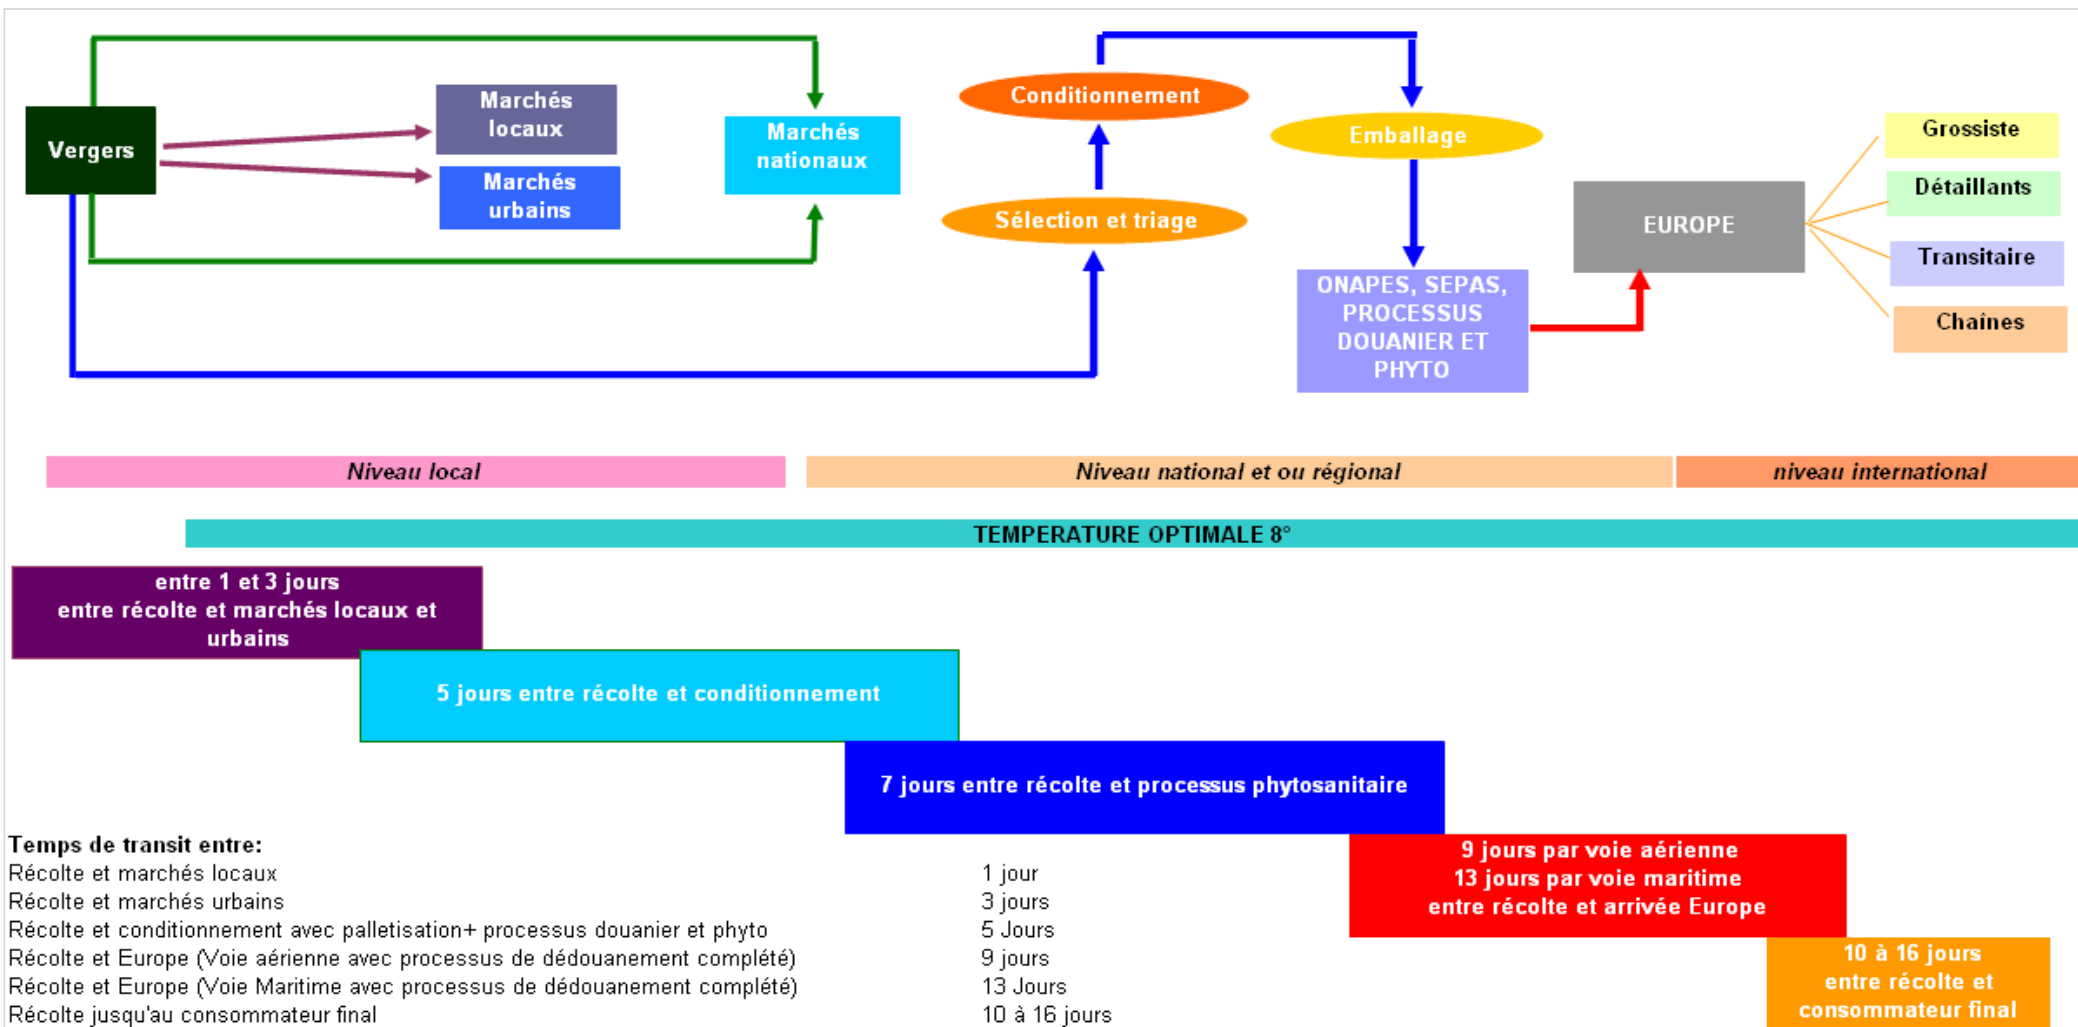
Vergers

Marchés locaux

Marchés urbains

Marchés nationaux

Conditionnement

Sélection et triage

Emballage

ONAPES, SEPAS, PROCESSUS DOUANIER ET PHYTO

EUROPE

Grossiste

Détaillants

Transitaire

Chaînes

Niveau local

Niveau national et ou régional

niveau international

TEMPERATURE OPTIMALE 8°

entre 1 et 3 jours entre récolte et marchés locaux et urbains

5 jours entre récolte et conditionnement

7 jours entre récolte et processus phytosanitaire

9 jours par voie aérienne
13 jours par voie maritime
entre récolte et arrivée Europe

10 à 16 jours entre récolte et consommateur final

Temps de transit entre:

| | |
|---|---|
| Récolte et marchés locaux | 1 jour |
| Récolte et marchés urbains | 3 jours |
| Récolte et conditionnement avec palletisation+ processus douanier et phyto | 5 Jours |
| Récolte et Europe (Voie aérienne avec processus de dédouanement complété) | 9 jours |
| Récolte et Europe (Voie Maritime avec processus de dédouanement complété) | 13 Jours |
| Récolte jusqu'au consommateur final | 10 à 16 jours |